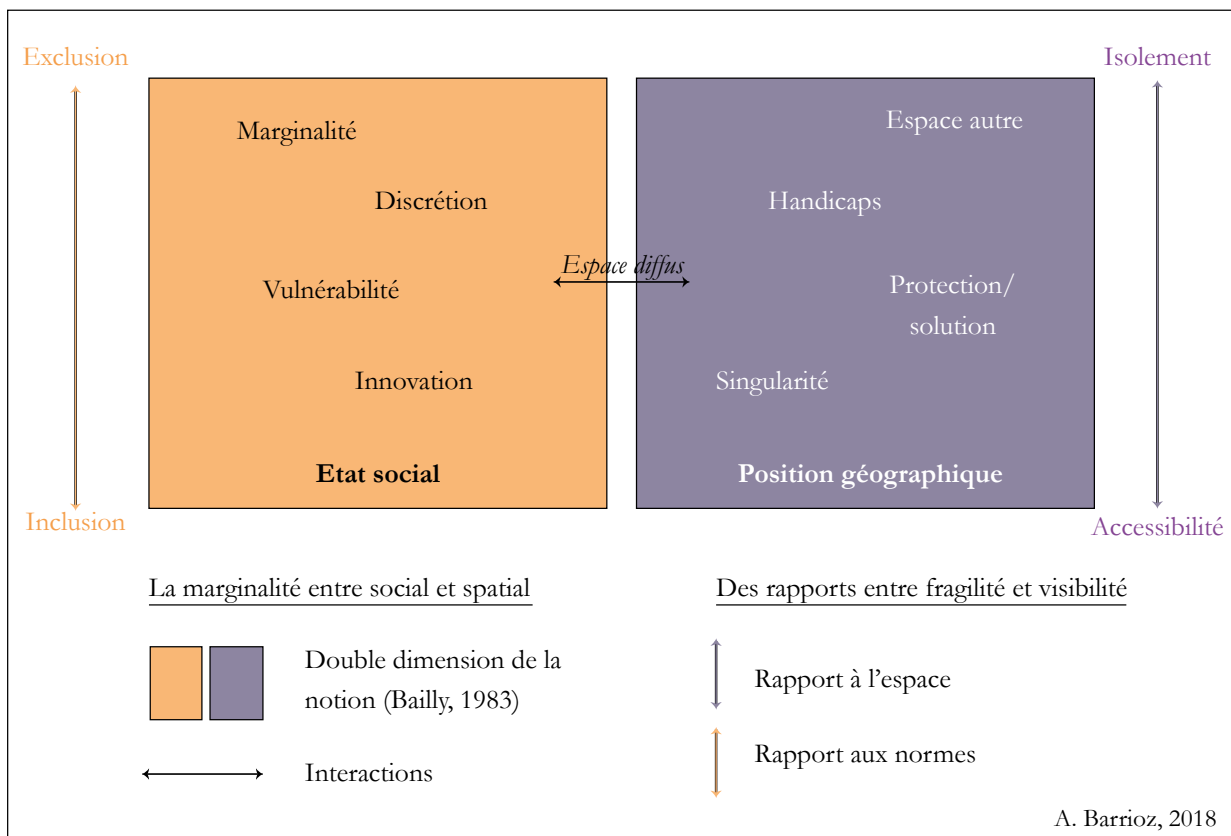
Exclusion

Inclusion

Marginalité

Discrétion

Vulnérabilité

Innovation

Etat social

Espace diffus

Isolement

Accessibilité

Espace autre

Handicaps

Protection/ solution

Singularité

Position géographique

La marginalité entre social et spatial

Double dimension de la notion (Bailly, 1983)

Interactions

Des rapports entre fragilité et visibilité

Rapport à l'espace

Rapport aux normes

A. Barrioz, 2018